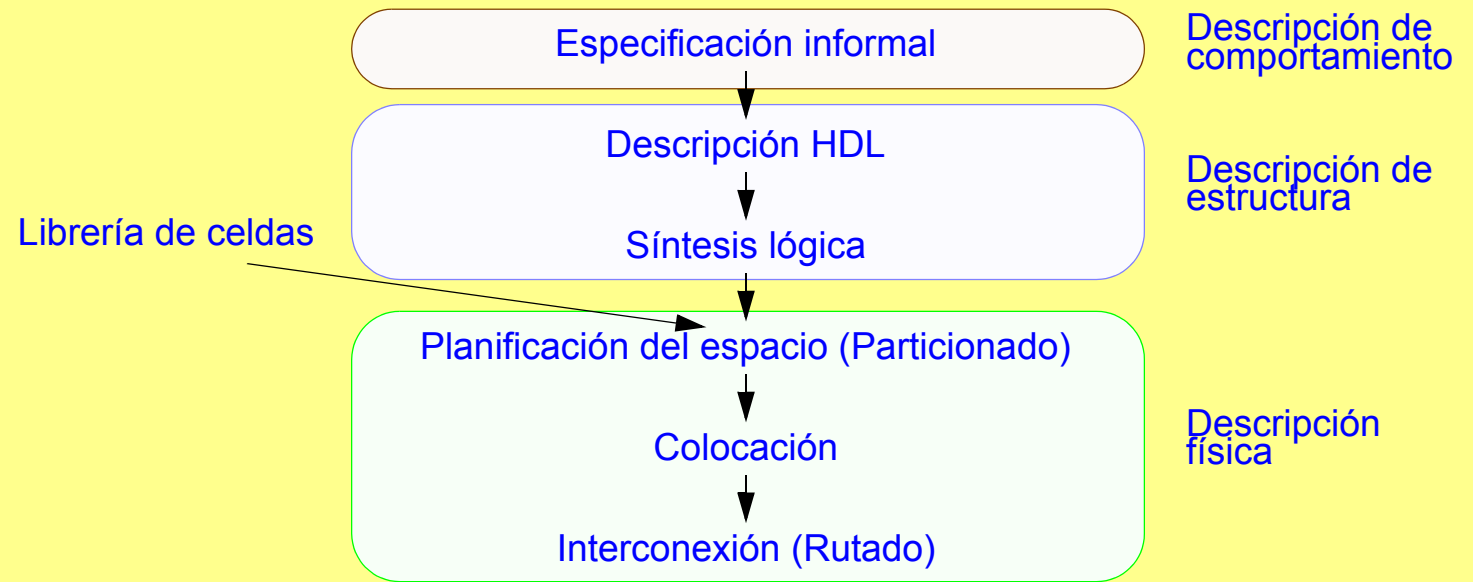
Especificación informal

Descripción de comportamiento

Descripción HDL

Descripción de estructura

Librería de celdas

Síntesis lógica

Planificación del espacio (Particionado)

Colocación

Descripción física

Interconexión (Rutado)